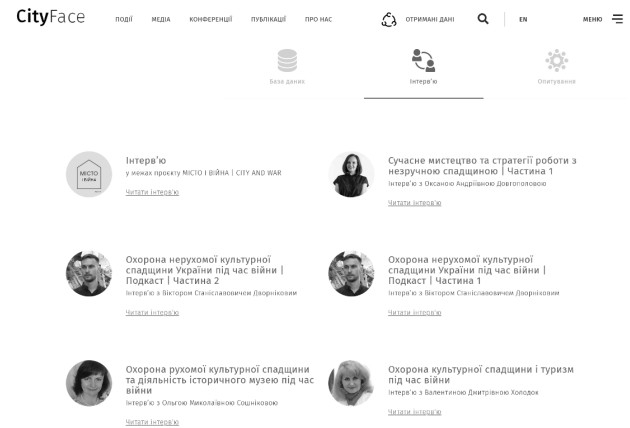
CityFace ПОДІЇ МЕДІА КОНФЕРЕНЦІЇ ПУБЛІКАЦІЇ ПРО НАС ОТРИМАНІ ДАНІ EN МЕНЮ

База даних Інтерв'ю Опитування

МІСТО І ВІЙНА

Інтерв'ю
у межах проєкту МІСТО І ВІЙНА | CITY AND WAR
Читати інтерв'ю

Сучасне мистецтво та стратегії роботи з незручною спадщиною | Частина 1
Інтерв'ю з Оксаною Андріївною Довгополовою
Читати інтерв'ю

Охорона нерухомої культурної спадщини України під час війни | Подкаст | Частина 2
Інтерв'ю з Віктором Станіславовичем Дворніковим
Читати інтерв'ю

Охорона нерухомої культурної спадщини України під час війни | Подкаст | Частина 1
Інтерв'ю з Віктором Станіславовичем Дворніковим
Читати інтерв'ю

Охорона рухомої культурної спадщини та діяльність історичного музею під час війни
Інтерв'ю з Ольгою Миколаївною Сошніковою
Читати інтерв'ю

Охорона культурної спадщини і туризм під час війни
Інтерв'ю з Валентиною Дмитрівною Холодок
Читати інтерв'ю